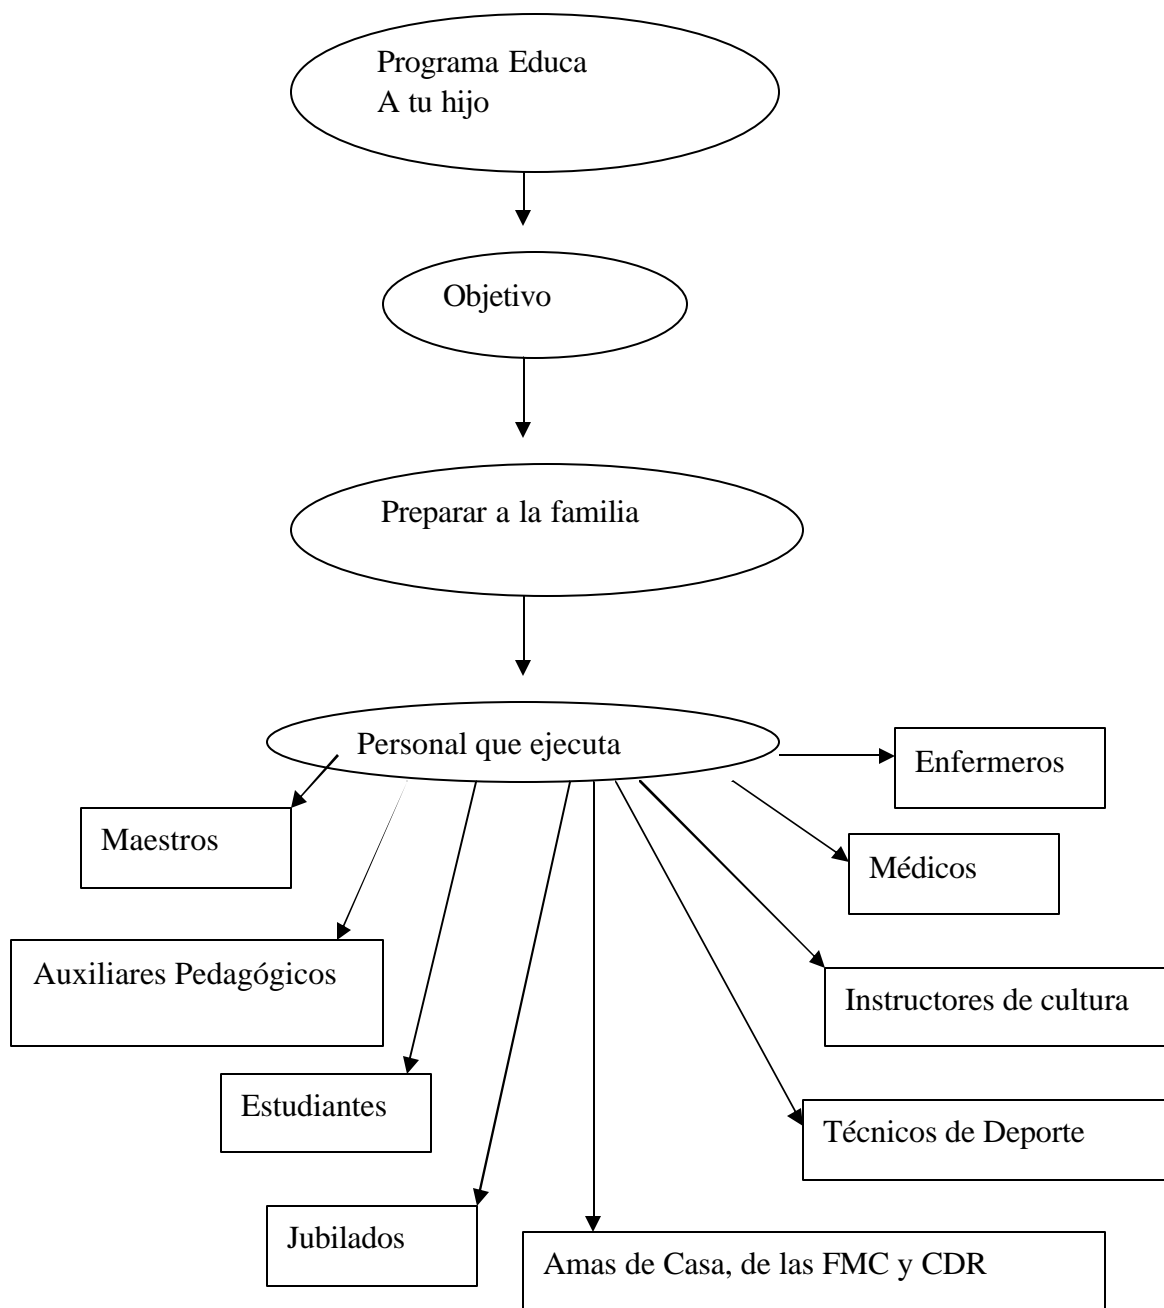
Programa Educa
A tu hijo

Objetivo

Preparar a la familia

Personal que ejecuta

Enfermeros

Maestros

Médicos

Auxiliares Pedagógicos

Instructores de cultura

Estudiantes

Técnicos de Deporte

Jubilados

Amas de Casa, de las FMC y CDR